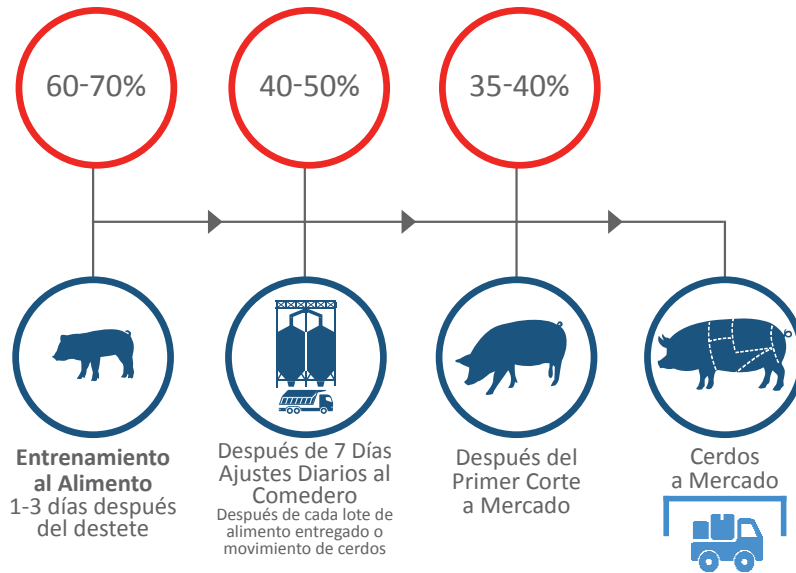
60-70%

40-50%

35-40%

**Entrenamiento al Alimento**
1-3 días después del destete

Después de 7 Días Ajustes Diarios al Comedero
Después de cada lote de alimento entregado o movimiento de cerdos

Después del Primer Corte a Mercado

Cerdos a Mercado